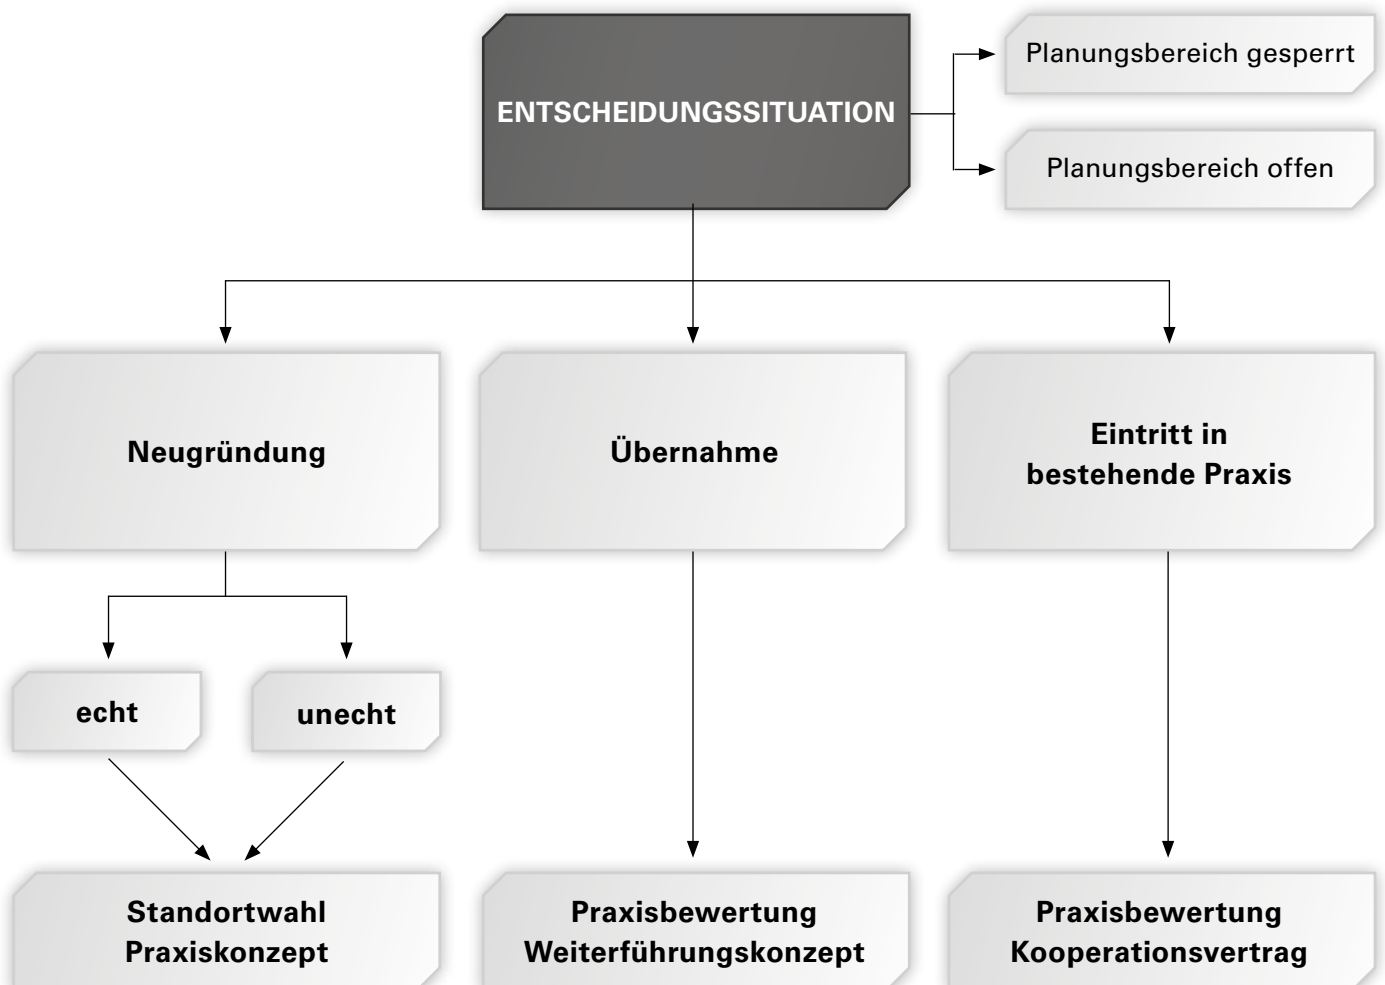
ENTSCHEIDUNGSSITUATION

Planungsbereich gesperrt

Planungsbereich offen

Neugründung

Übernahme

Eintritt in bestehende Praxis

echt

unecht

Standortwahl
Praxiskonzept

Praxisbewertung
Weiterführungskonzept

Praxisbewertung
Kooperationsvertrag